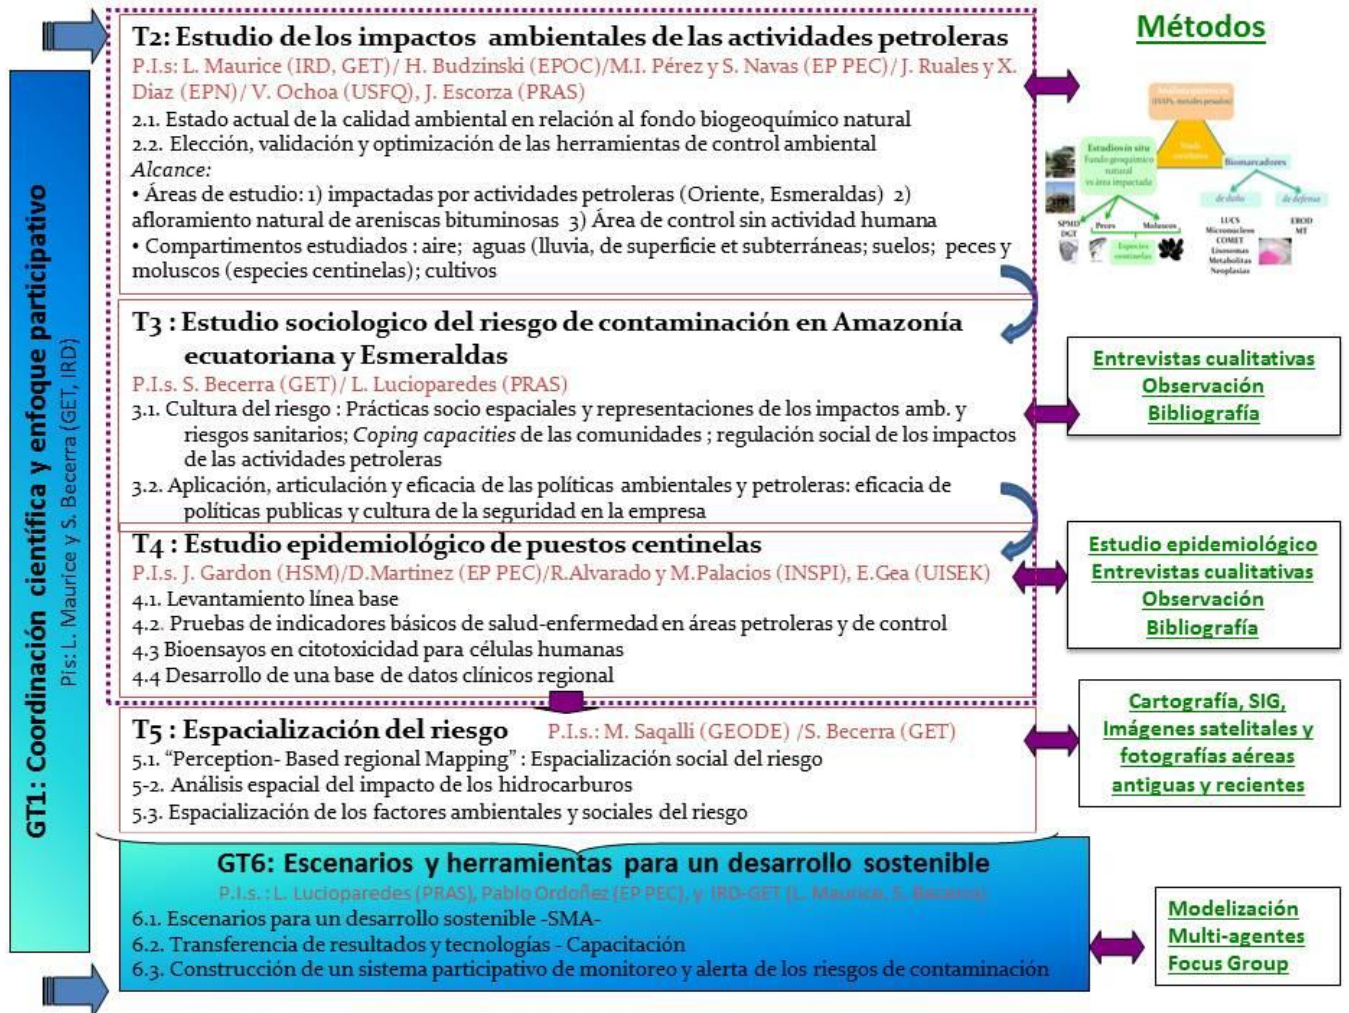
GT1: Coordinación científica y enfoque participativo
PIs: L. Maurice y S. Becerra (GET, IRD)

T2: Estudio de los impactos ambientales de las actividades petroleras
P.I.s: L. Maurice (IRD, GET)/ H. Budzinski (EPOC)/M.I. Pérez y S. Navas (EP PEC)/ J. Ruales y X. Diaz (EPN)/ V. Ochoa (USFQ), J. Escorza (PRAS)
2.1. Estado actual de la calidad ambiental en relación al fondo biogeoquímico natural
2.2. Elección, validación y optimización de las herramientas de control ambiental
Alcance:
• Áreas de estudio: 1) impactadas por actividades petroleras (Oriente, Esmeraldas) 2) afloramiento natural de areniscas bituminosas 3) Área de control sin actividad humana
• Compartimentos estudiados : aire; aguas (lluvia, de superficie et subterráneas; suelos; peces y moluscos (especies centinelas); cultivos

Métodos

Análisis químicos (HAPs, metales pesados)
Estudios in situ Fondo geoquímico natural vs área impactada
Biomarcadores
de daño
de defensa
SPMD DGT
Peces
Moluscos
Especies centinelas
LUCS Micronucleos COMET Lisosomas Metabolitos Neoplasias
EROD MT

T3 : Estudio sociologico del riesgo de contaminación en Amazonía ecuatoriana y Esmeraldas
P.I.s. S. Becerra (GET)/ L. Lucioparedes (PRAS)
3.1. Cultura del riesgo : Prácticas socio espaciales y representaciones de los impactos amb. y riesgos sanitarios; Coping capacities de las comunidades ; regulación social de los impactos de las actividades petroleras
3.2. Aplicación, articulación y eficacia de las políticas ambientales y petroleras: eficacia de políticas publicas y cultura de la seguridad en la empresa

Entrevistas cualitativas
Observación
Bibliografía

T4 : Estudio epidemiológico de puestos centinelas
P.I.s. J. Gardon (HSM)/D.Martinez (EP PEC)/R.Alvarado y M.Palacios (INSPI), E.Gea (UISEK)
4.1. Levantamiento línea base
4.2. Pruebas de indicadores básicos de salud-enfermedad en áreas petroleras y de control
4.3 Bioensayos en citotoxicidad para células humanas
4.4 Desarrollo de una base de datos clínicos regional

Estudio epidemiológico
Entrevistas cualitativas
Observación
Bibliografía

T5 : Espacialización del riesgo P.I.s.: M. Saqalli (GEODE) /S. Becerra (GET)
5.1. "Perception- Based regional Mapping" : Espacialización social del riesgo
5-2. Análisis espacial del impacto de los hidrocarburos
5.3. Espacialización de los factores ambientales y sociales del riesgo

Cartografía, SIG, Imágenes satelitales y fotografías aéreas antiguas y recientes

GT6: Escenarios y herramientas para un desarrollo sostenible
P.I.s. : L. Lucioparedes (PRAS), Pablo Ordoñez (EP PEC), y IRD-GET (L. Maurice, S. Becerra)
6.1. Escenarios para un desarrollo sostenible -SMA-
6.2. Transferencia de resultados y tecnologías - Capacitación
6.3. Construcción de un sistema participativo de monitoreo y alerta de los riesgos de contaminación

Modelización
Multi-agentes
Focus Group